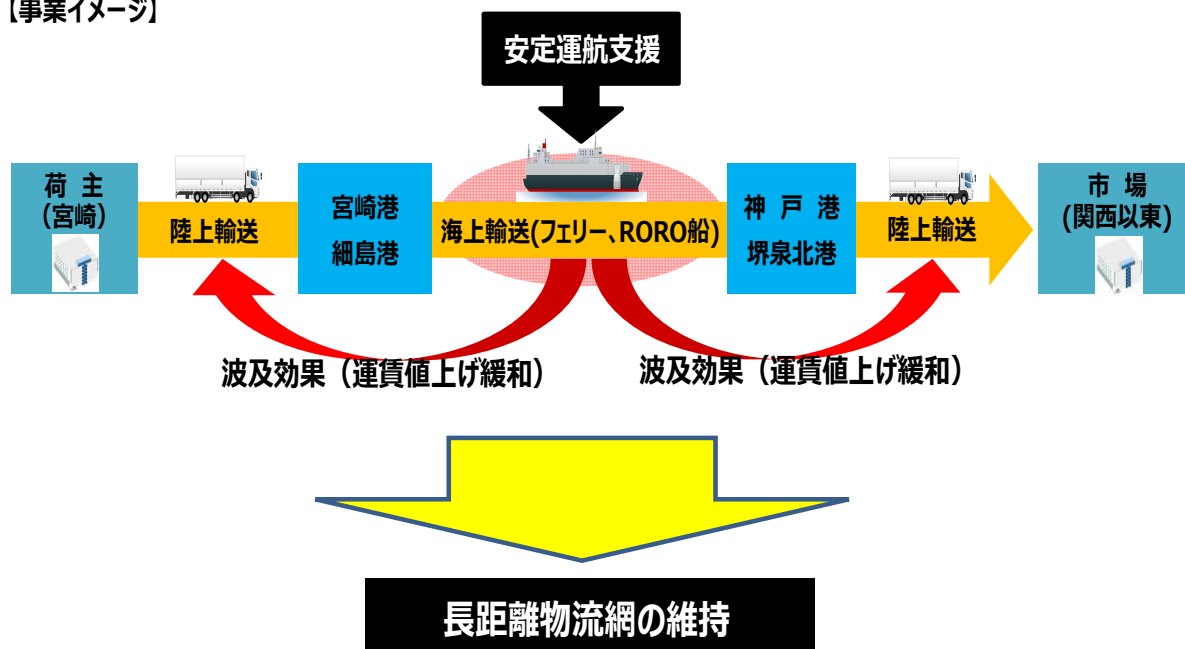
【事業イメージ】

安定運航支援

荷主
(宮崎)

陸上輸送

宮崎港
細島港

海上輸送(フェリー、RORO船)

神戸港
堺泉北港

陸上輸送

市場
(関西以東)

波及効果（運賃値上げ緩和）

波及効果（運賃値上げ緩和）

長距離物流網の維持